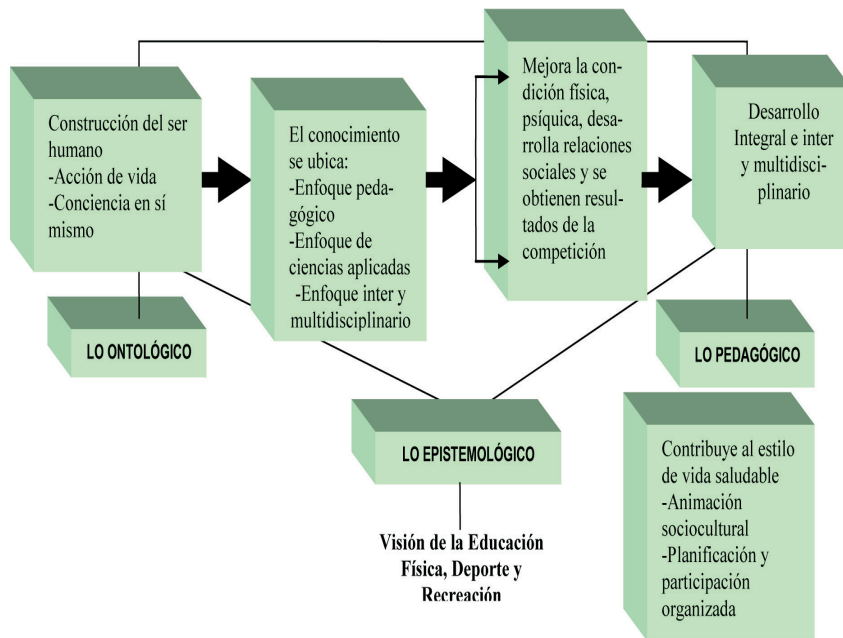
Construcción del ser humano
-Acción de vida
-Conciencia en sí mismo

El conocimiento se ubica:
-Enfoque pedagógico
-Enfoque de ciencias aplicadas
-Enfoque inter y multidisciplinario

Mejora la condición física, psíquica, desarrolla relaciones sociales y se obtienen resultados de la competición

Desarrollo Integral e inter y multidisciplinario

LO ONTOLÓGICO

LO PEDAGÓGICO

LO EPISTEMOLÓGICO

Contribuye al estilo de vida saludable
-Animación sociocultural
-Planificación y participación organizada

Visión de la Educación Física, Deporte y Recreación